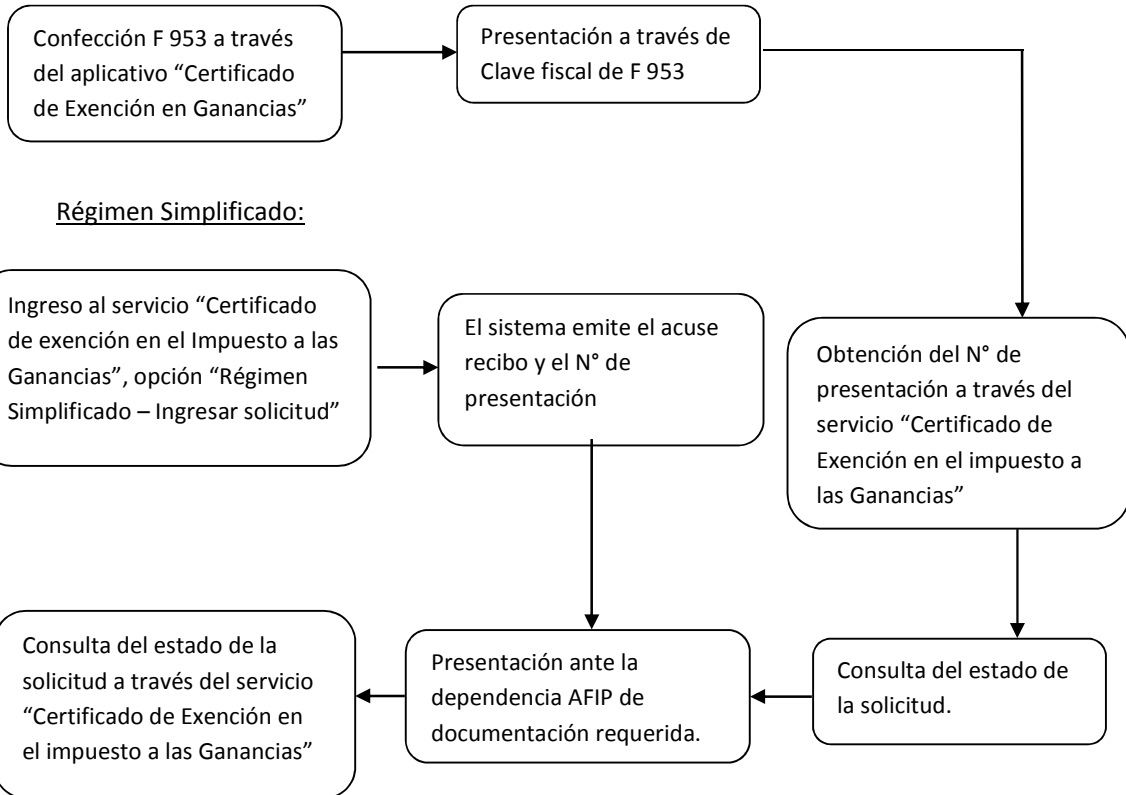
Confección F 953 a través del aplicativo "Certificado de Exención en Ganancias"

Presentación a través de Clave fiscal de F 953

Régimen Simplificado:

Ingreso al servicio "Certificado de exención en el Impuesto a las Ganancias", opción "Régimen Simplificado – Ingresar solicitud"

El sistema emite el acuse recibo y el N° de presentación

Obtención del N° de presentación a través del servicio "Certificado de Exención en el impuesto a las Ganancias"

Consulta del estado de la solicitud.

Presentación ante la dependencia AFIP de documentación requerida.

Consulta del estado de la solicitud a través del servicio "Certificado de Exención en el impuesto a las Ganancias"